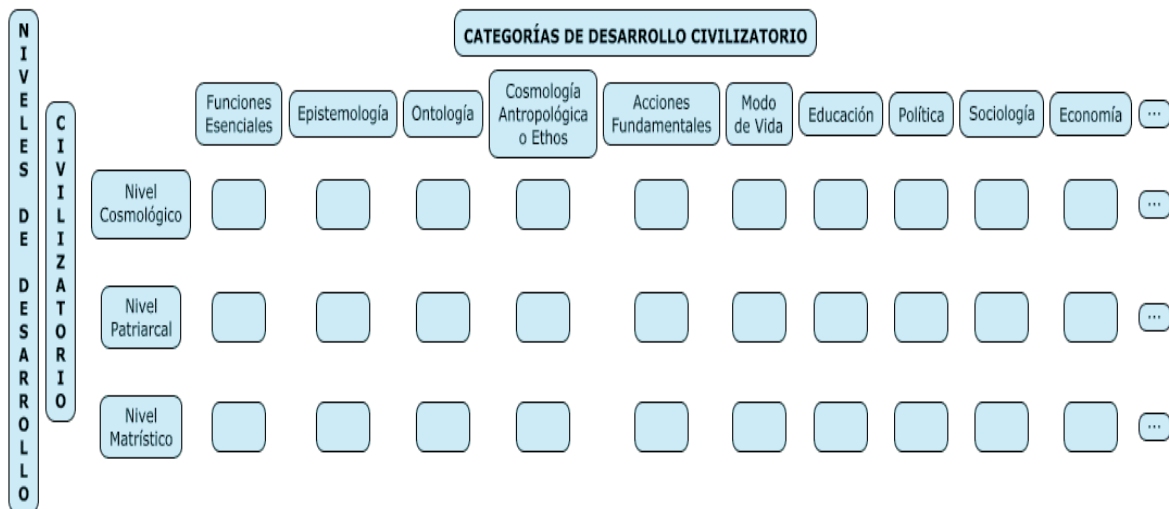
NIVELES DE DESARROLLO

CIVILIZATORIO

CATEGORÍAS DE DESARROLLO CIVILIZATORIO

| | Funciones Esenciales | Epistemología | Ontología | Cosmología Antropológica o Ethos | Acciones Fundamentales | Modo de Vida | Educación | Política | Sociología | Economía | ... |
|---|---|---|---|---|---|---|---|---|---|---|---|
| Nivel Cosmológico | | | | | | | | | | | ... |
| Nivel Patriarcal | | | | | | | | | | | ... |
| Nivel Matrístico | | | | | | | | | | | ... |